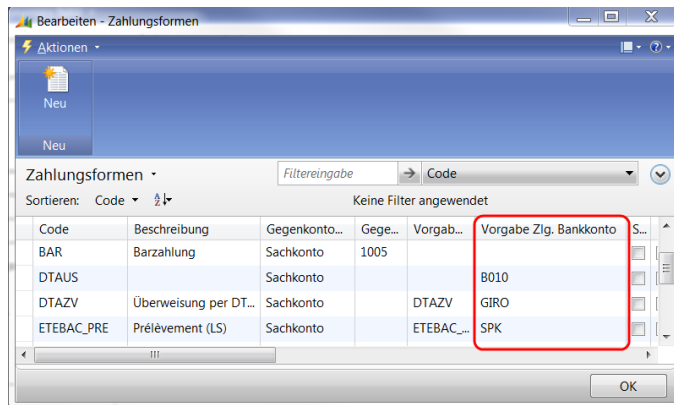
Bearbeiten - Zahlungsformen

Aktionen

Neu

Neu

Zahlungsformen

Filtereingabe

Code

Sortieren: Code

Keine Filter angewendet

| Code | Beschreibung | Gegenkonto... | Gege... | Vorgab... | Vorgabe Zlg. Bankkonto | S... |
|---|---|---|---|---|---|---|
| BAR | Barzahlung | Sachkonto | 1005 | | | |
| DTAUS | | Sachkonto | | | B010 | |
| DTAZV | Überweisung per DT... | Sachkonto | | DTAZV | GIRO | |
| ETEBAC_PRE | Prélèvement (LS) | Sachkonto | | ETEBAC_... | SPK | |

OK